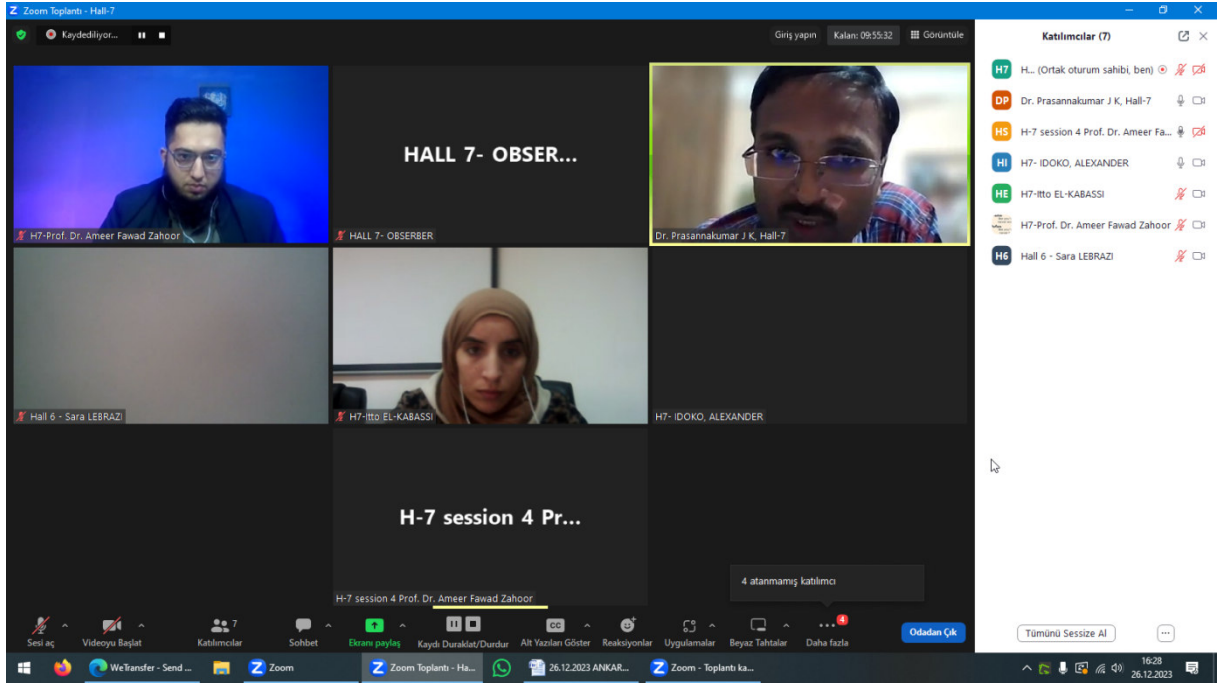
Zoom Toplantı - Hall-7

Kaydediliyor...

Giriş yapın Kalan: 09:55:32 Görüntüle

H7-Prof. Dr. Ameer Fawad Zahoor

HALL 7- OBSER...

HALL 7- OBSERBER

Dr. Prasannakumar J K, Hall-7

Hall 6 - Sara LEBRAZI

H7-Itto EL-KABASSI

H7- IDOKO, ALEXANDER

H-7 session 4 Pr...

H-7 session 4 Prof. Dr. Ameer Fawad Zahoor

4 atanmamış katılımcı

Katılımcılar (7)

H7 H... (Ortak oturum sahibi, ben)

DP Dr. Prasannakumar J K, Hall-7

HS H-7 session 4 Prof. Dr. Ameer Fa...

HI H7- IDOKO, ALEXANDER

HE H7-Itto EL-KABASSI

H7-Prof. Dr. Ameer Fawad Zahoor

H6 Hall 6 - Sara LEBRAZI

Sesi aç Videoyu Başlat 7 Katılımcılar Sohbet Ekranı paylaş Kaydı Duraklat/Durdur CC Alt Yazıları Göster Reaksiyonlar Uygulamalar Beyaz Tahtalar 4 Daha fazla Odadan Çık

Tümünü Sessize Al ...

WeTransfer - Send ... Zoom Zoom Toplantı - Ha... 26.12.2023 ANKAR... Zoom - Toplantı ka...

16:28 26.12.2023